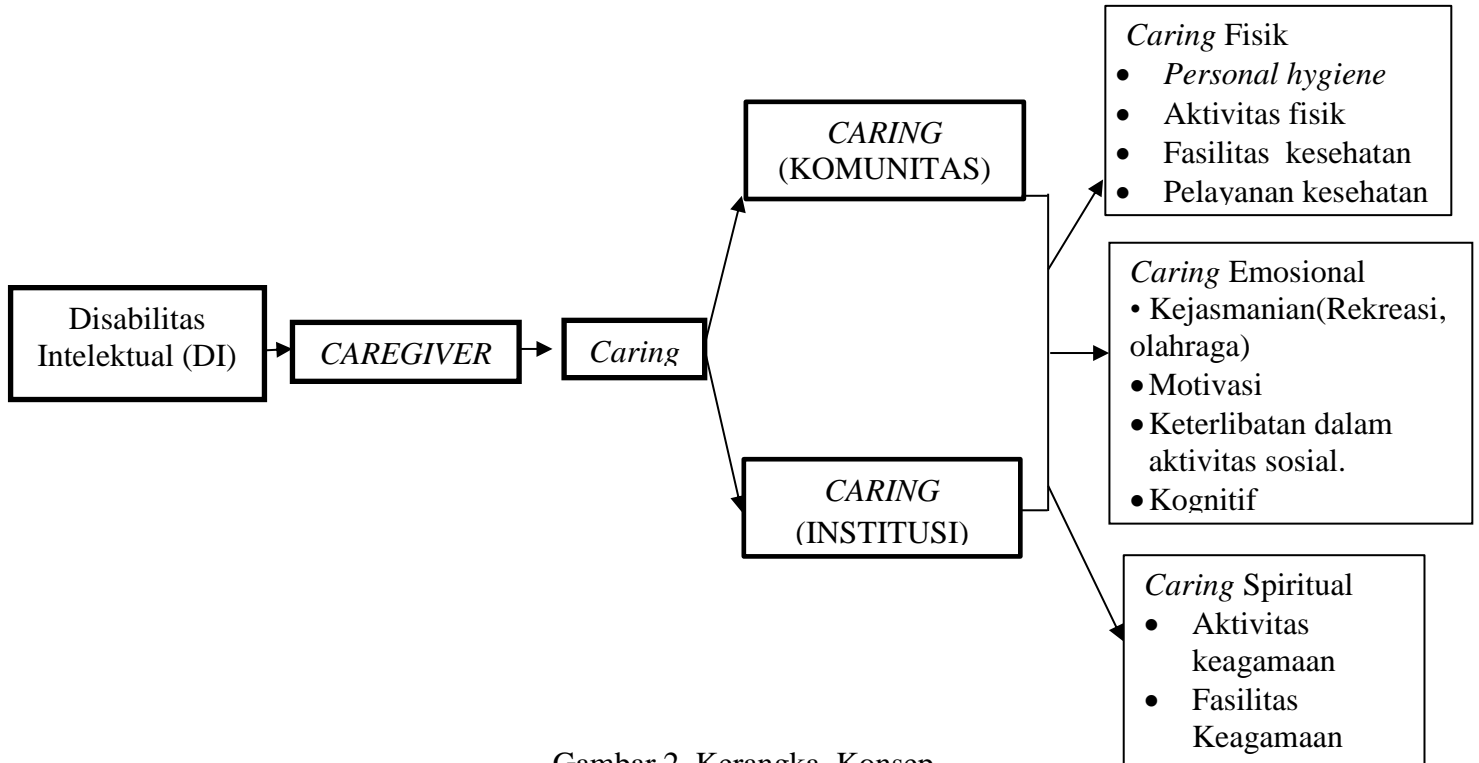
Disabilitas Intelektual (DI)

*CAREGIVER*

*Caring*

*CARING* (KOMUNITAS)

*CARING* (INSTITUSI)

*Caring* Fisik
- *Personal hygiene*
- Aktivitas fisik
- Fasilitas kesehatan
- Pelayanan kesehatan

*Caring* Emosional
- Kejasmanian(Rekreasi, olahraga)
- Motivasi
- Keterlibatan dalam aktivitas sosial.
- Kognitif

*Caring* Spiritual
- Aktivitas keagamaan
- Fasilitas Keagamaan

Gambar 2. Kerangka Konsep